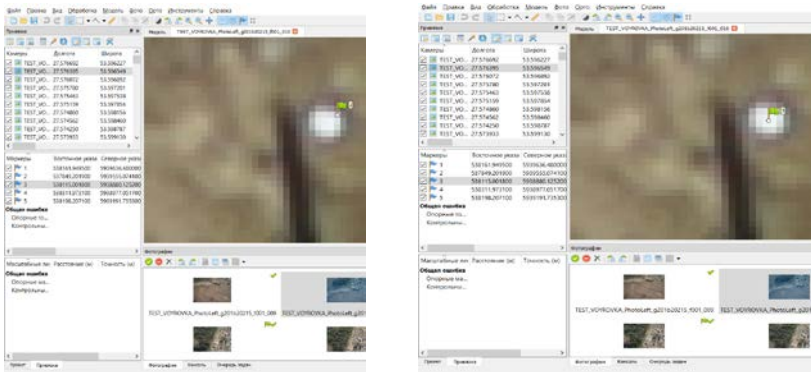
Файл Правка Вид Обработка Модель Фото Инструменты Справка

Привязка

Модель TEST_VOYKOVKA_PhotosLeft_g201b20215_f001_034

| Камеры | Долгота | Широта |
|---|---|---|
| TEST_VO... | 27.576692 | 53.596227 |
| TEST_VO... | 27.576395 | 53.596549 |
| TEST_VO... | 27.576072 | 53.596892 |
| TEST_VO... | 27.575780 | 53.597201 |
| TEST_VO... | 27.575463 | 53.597539 |
| TEST_VO... | 27.575159 | 53.597856 |
| TEST_VO... | 27.574860 | 53.598156 |
| TEST_VO... | 27.574562 | 53.598460 |
| TEST_VO... | 27.574250 | 53.598787 |
| TEST_VO... | 27.573933 | 53.599130 |

| Маркеры | Восточная коор | Северная коорд |
|---|---|---|
| 1 | 558161.949500 | 5959536.400000 |
| 2 | 557849.201800 | 5959553.074100 |
| 3 | 558115.001800 | 5959880.125300 |
| 4 | 558011.973100 | 5960077.051700 |
| 5 | 558198.207100 | 5959191.735300 |

Общая ошибка
Опорные то...
Контрольны...

Масштабные ли Расстояние (м) Точность (м)

Общая ошибка
Опорные ли...
Контрольны...

Фотографии

TEST_VOYKOVKA_PhotosLeft_g201b20215_f001_009 TEST_VOYKOVKA_PhotosLeft_g201b

Проект Привязка

Фотографии Консоль Очередь задач